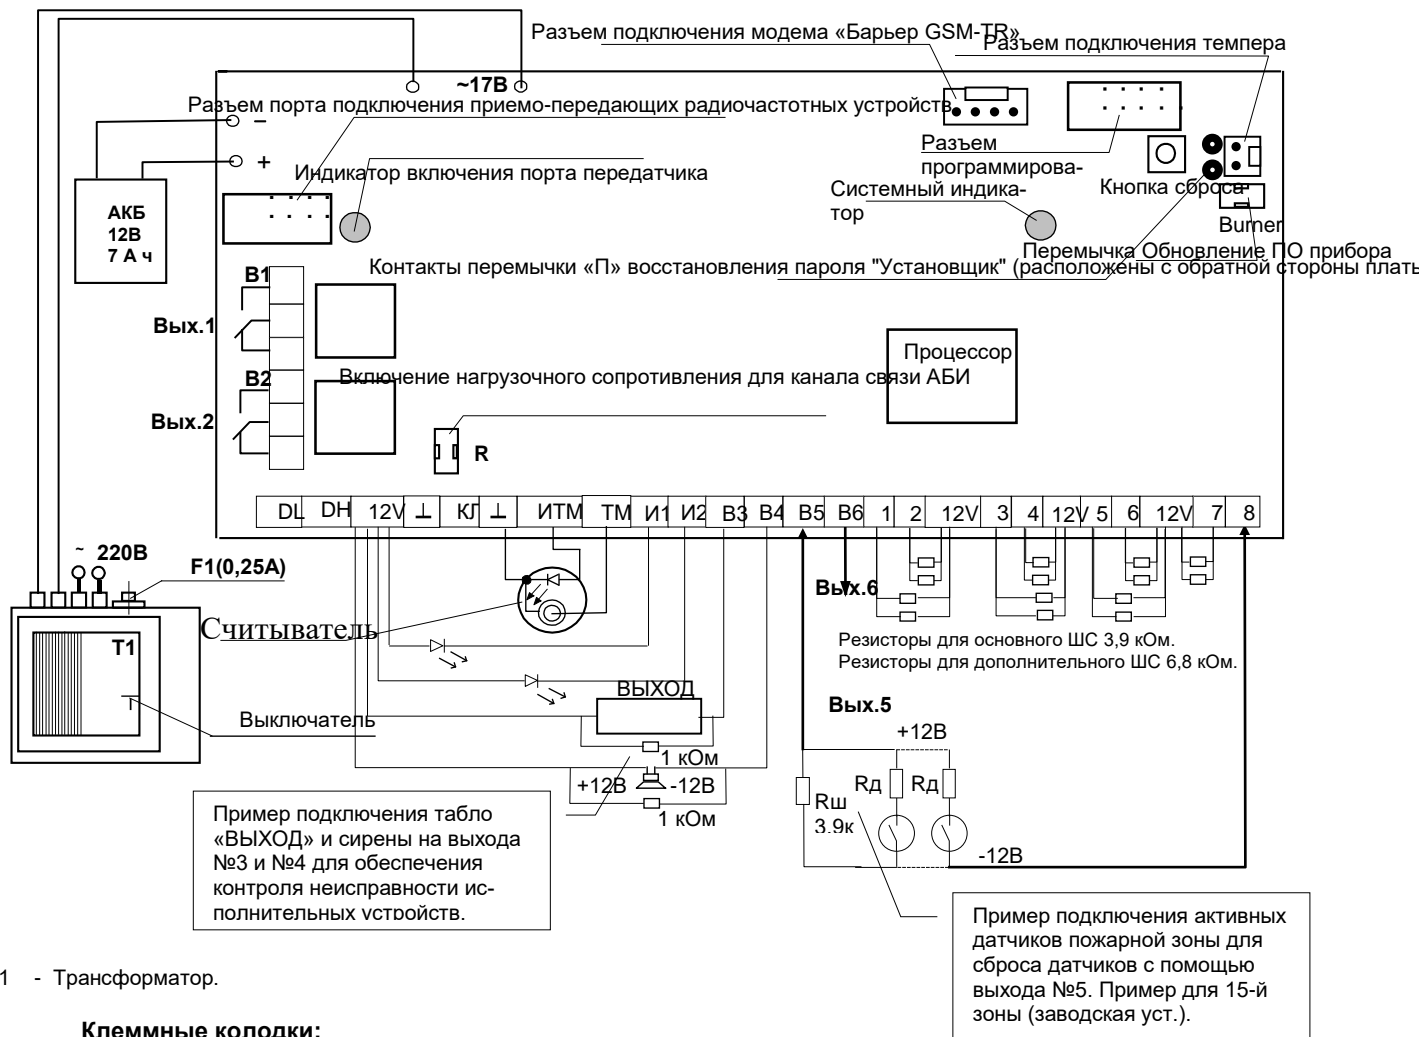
Разъем подключения модема «Барьер GSM-TR»
Разъем подключения темпера
~17В
Разъем порта подключения приемо-передающих радиочастотных устройств
–
+
Разъем программирова-тор
Кнопка сброса
Индикатор включения порта передатчика
Системный индика-тор
Burner
АКБ 12В 7 А ч
Перемычка Обновление ПО прибора
Контакты перемычки «П» восстановления пароля "Установщик" (расположены с обратной стороны плать

В1
Вых.1
В2
Вых.2
Процессор
Включение нагрузочного сопротивления для канала связи АБИ
R

| DL | DH | 12V | ⊥ | КЛ | ⊥ | ИТМ | ТМ | И1 | И2 | В3 | В4 | В5 | В6 | 1 | 2 | 12V | 3 | 4 | 12V | 5 | 6 | 12V | 7 | 8 |
|---|---|---|---|---|---|---|---|---|---|---|---|---|---|---|---|---|---|---|---|---|---|---|---|---|

~ 220В
F1(0,25A)
T1
Считыватель
Вых.6
Резисторы для основного ШС 3,9 кОм.
Резисторы для дополнительного ШС 6,8 кОм.
ВЫХОД
Выключатель
Вых.5
+12В
1 кОм
+12В
-12В
1 кОм
Rд
Rд
Rш
3.9к
-12В

Пример подключения табло «ВЫХОД» и сирены на выхода №3 и №4 для обеспечения контроля неисправности исполнительных устройств.

Пример подключения активных датчиков пожарной зоны для сброса датчиков с помощью выхода №5. Пример для 15-й зоны (заводская уст.).

1 - Трансформатор.

Клеммные колодки: